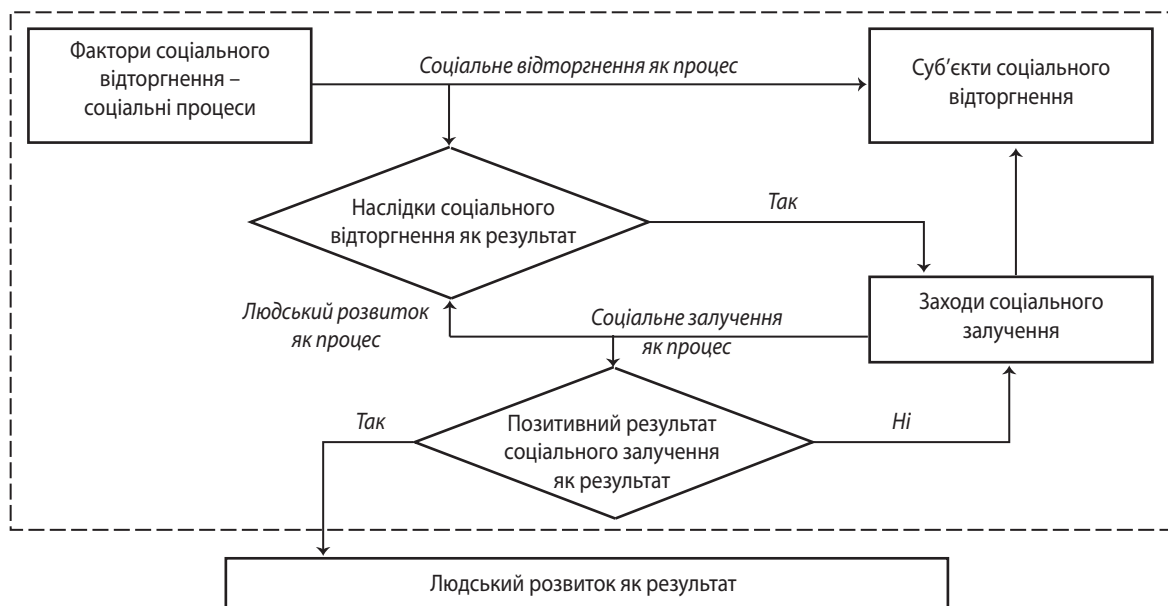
Фактори соціального відторгнення – соціальні процеси

Соціальне відторгнення як процес

Суб'єкти соціального відторгнення

Наслідки соціального відторгнення як результат

Так

Людський розвиток як процес

Соціальне залучення як процес

Заходи соціального залучення

Так

Позитивний результат соціального залучення як результат

Ні

Людський розвиток як результат